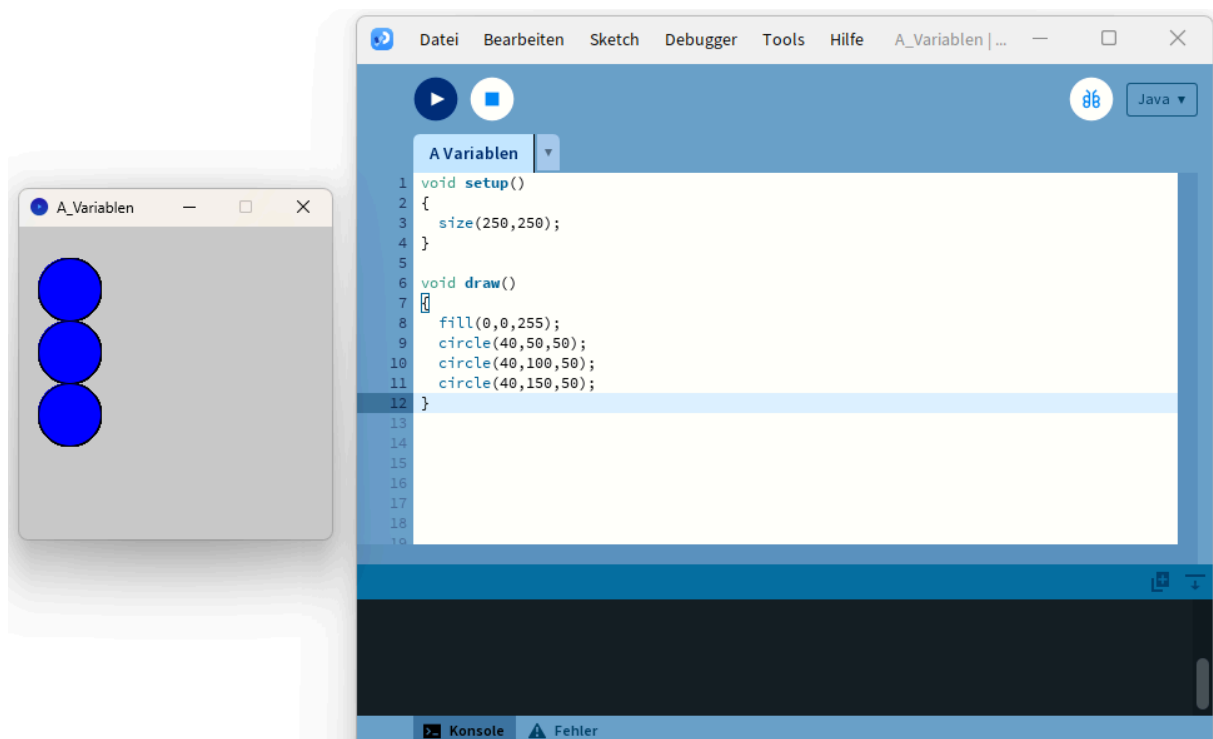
A_Variablen

Datei Bearbeiten Sketch Debugger Tools Hilfe A_Variablen | ...

Java ▾

A Variablen

1 void setup()
2 {
3   size(250,250);
4 }
5
6 void draw()
7 {
8   fill(0,0,255);
9   circle(40,50,50);
10   circle(40,100,50);
11   circle(40,150,50);
12 }
13
14
15
16
17
18

Konsole Fehler